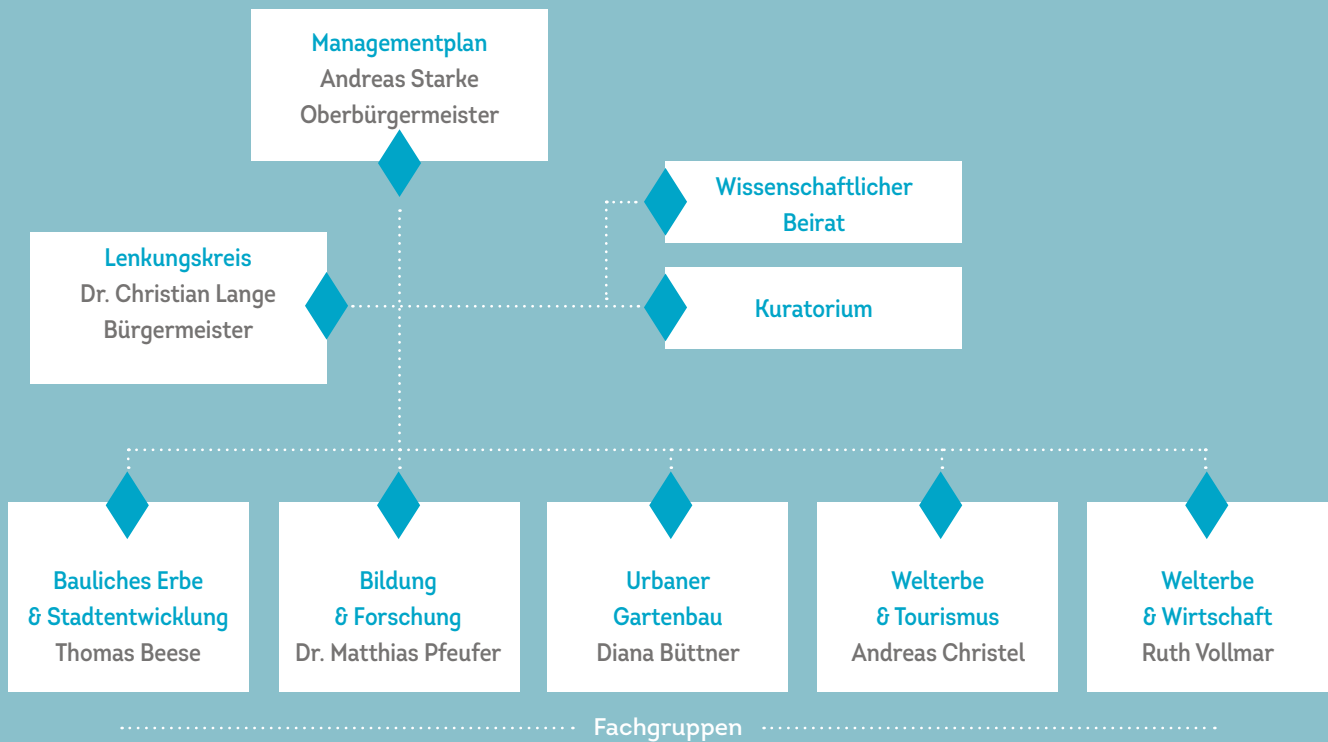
Managementplan
Andreas Starke
Oberbürgermeister

Wissenschaftlicher Beirat

Lenkungskreis
Dr. Christian Lange
Bürgermeister

Kuratorium

Bauliches Erbe & Stadtentwicklung
Thomas Beese

Bildung & Forschung
Dr. Matthias Pfeufer

Urbaner Gartenbau
Diana Büttner

Welterbe & Tourismus
Andreas Christel

Welterbe & Wirtschaft
Ruth Vollmar

Fachgruppen